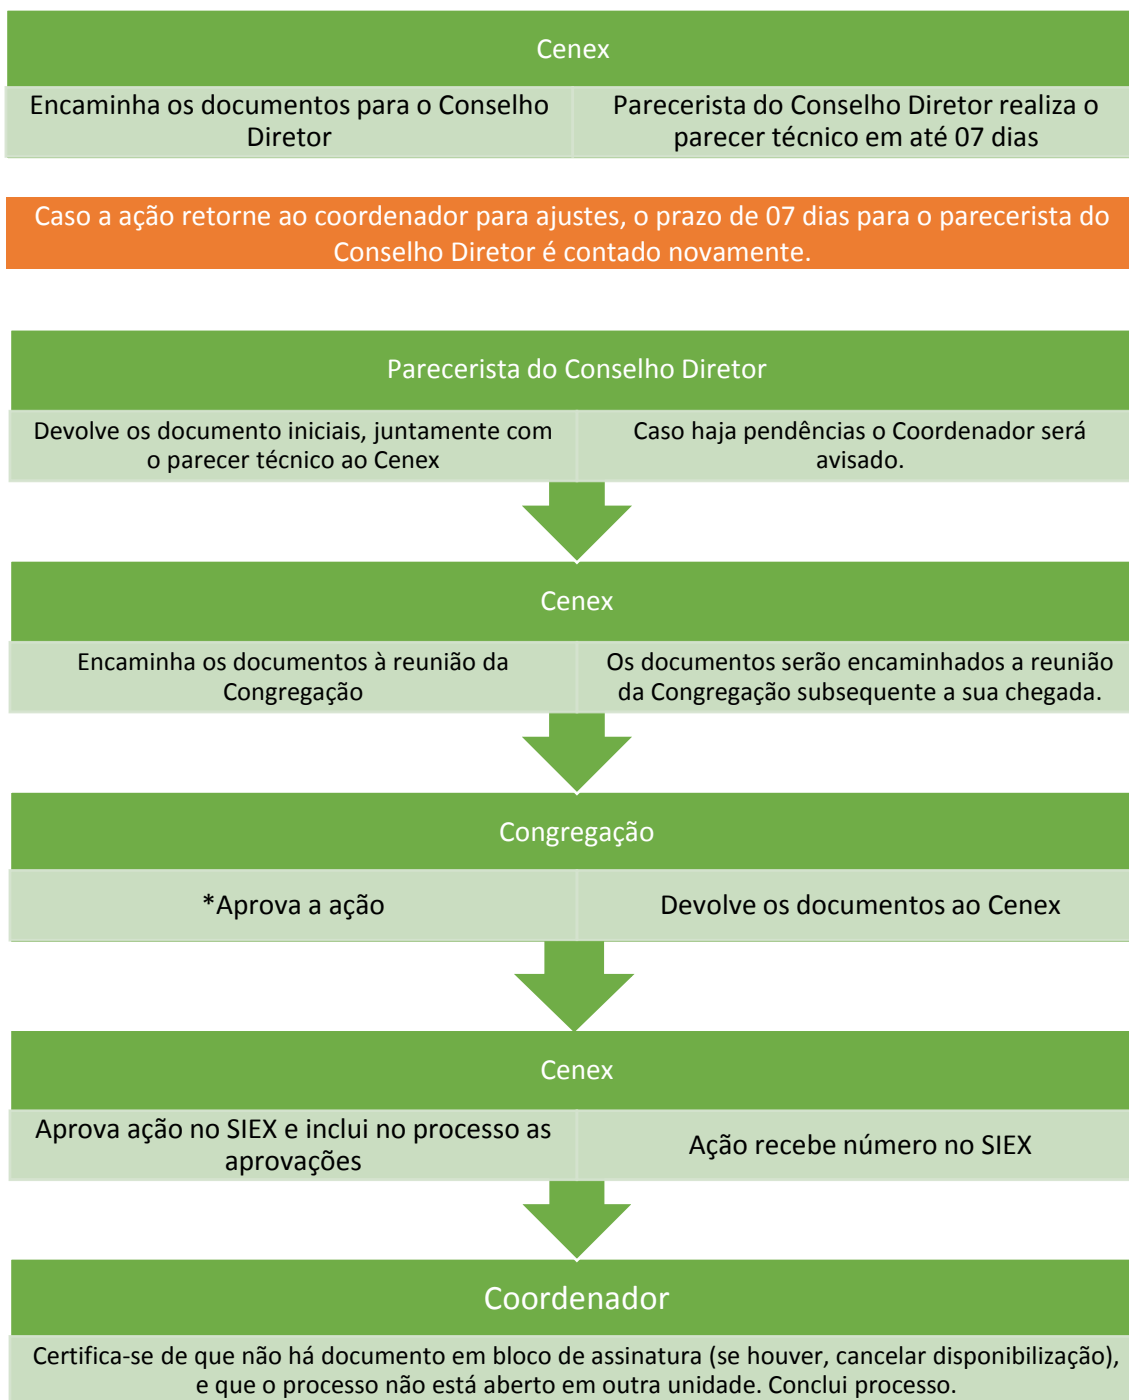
Cenex

| Encaminha os documentos para o Conselho Diretor | Parecerista do Conselho Diretor realiza o parecer técnico em até 07 dias |
|---|---|

Caso a ação retorne ao coordenador para ajustes, o prazo de 07 dias para o parecerista do Conselho Diretor é contado novamente.

Parecerista do Conselho Diretor

| Devolve os documento iniciais, juntamente com o parecer técnico ao Cenex | Caso haja pendências o Coordenador será avisado. |
|---|---|

Cenex

| Encaminha os documentos à reunião da Congregação | Os documentos serão encaminhados a reunião da Congregação subsequente a sua chegada. |
|---|---|

Congregação

| *Aprova a ação | Devolve os documentos ao Cenex |
|---|---|

Cenex

| Aprova ação no SIEX e inclui no processo as aprovações | Ação recebe número no SIEX |
|---|---|

Coordenador

Certifica-se de que não há documento em bloco de assinatura (se houver, cancelar disponibilização), e que o processo não está aberto em outra unidade. Conclui processo.